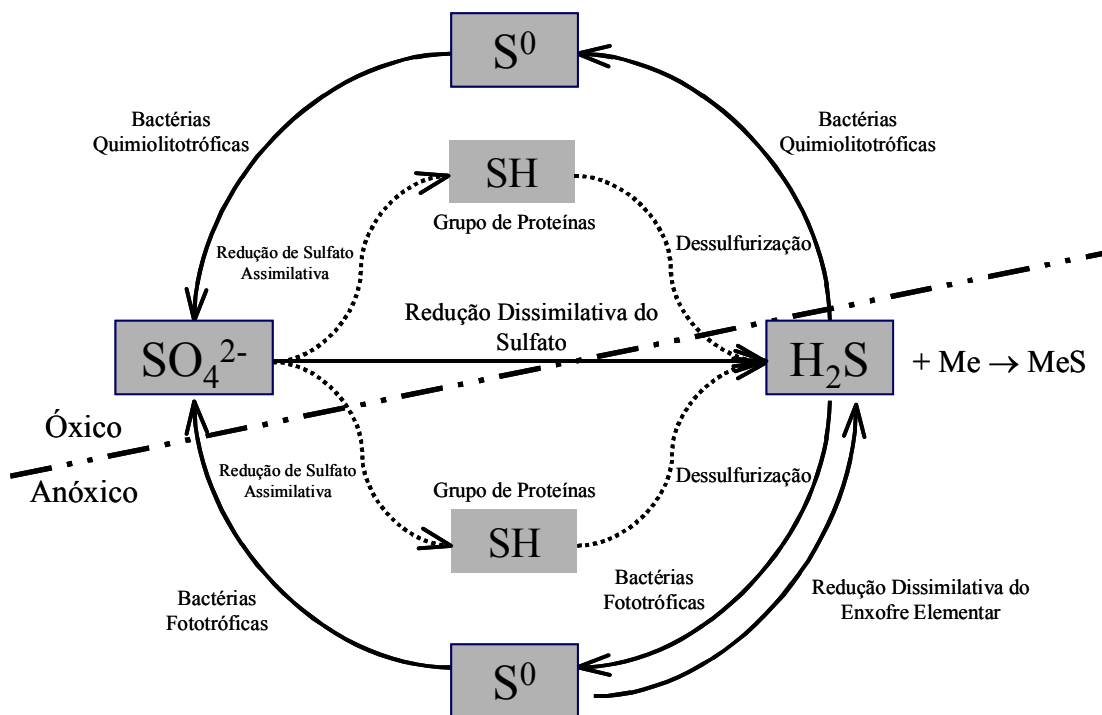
$S^0$

Bactérias Quimiolitotróficas

Bactérias Quimiolitotróficas

SH

Grupo de Proteínas

Redução de Sulfato Assimilativa

Dessulfurização

Redução Dissimilativa do Sulfato

$SO_4^{2-}$

$H_2S$

$+ Me \rightarrow MeS$

Óxico

Anóxico

Redução de Sulfato Assimilativa

Dessulfurização

Grupo de Proteínas

SH

Bactérias Fototróficas

Bactérias Fototróficas

Redução Dissimilativa do Enxofre Elementar

$S^0$